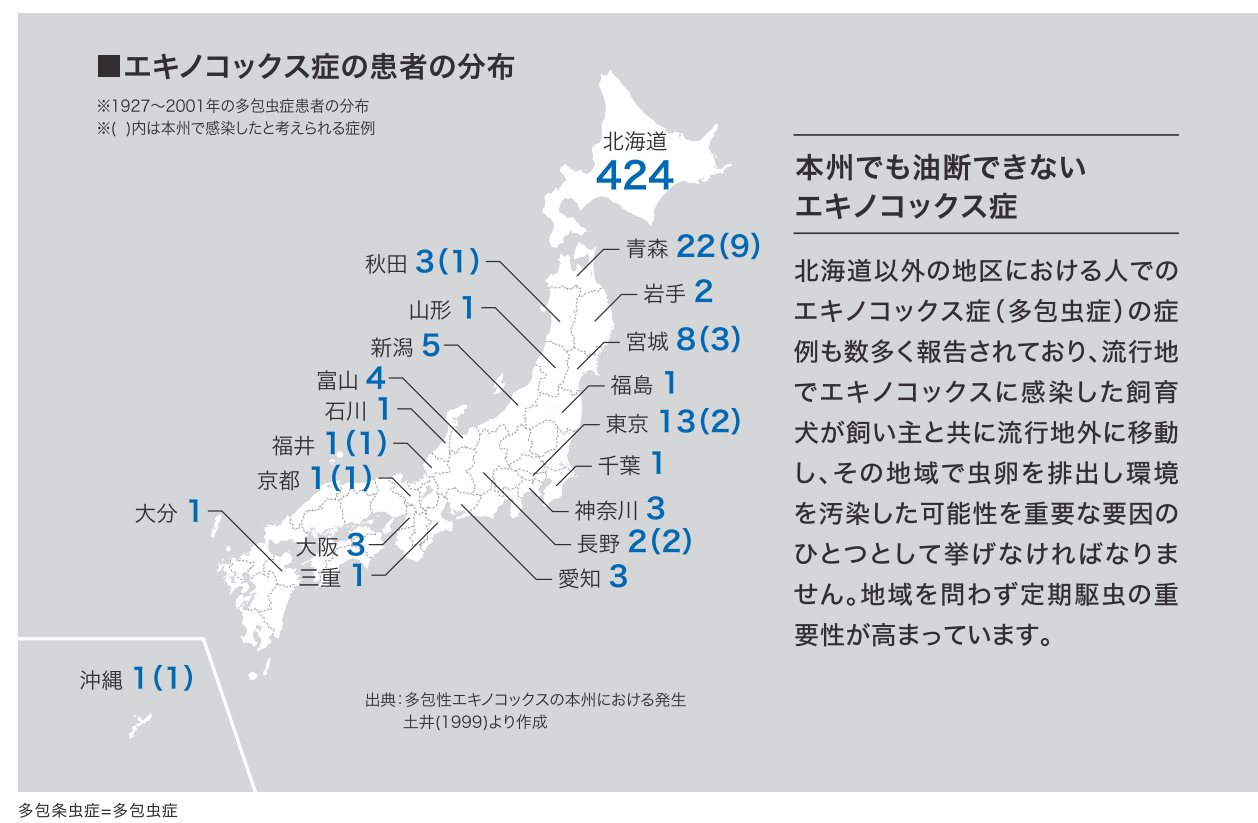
■エキノコックス症の患者の分布
※1927〜2001年の多包虫症患者の分布
※(　)内は本州で感染したと考えられる症例

北海道 424
青森 22(9)
秋田 3(1)
岩手 2
山形 1
宮城 8(3)
新潟 5
福島 1
富山 4
石川 1
東京 13(2)
福井 1(1)
千葉 1
京都 1(1)
神奈川 3
大分 1
長野 2(2)
大阪 3
三重 1
愛知 3
沖縄 1(1)

出典：多包性エキノコックスの本州における発生
土井(1999)より作成

本州でも油断できない
エキノコックス症

北海道以外の地区における人でのエキノコックス症（多包虫症）の症例も数多く報告されており、流行地でエキノコックスに感染した飼育犬が飼い主と共に流行地外に移動し、その地域で虫卵を排出し環境を汚染した可能性を重要な要因のひとつとして挙げなければなりません。地域を問わず定期駆虫の重要性が高まっています。

多包条虫症=多包虫症